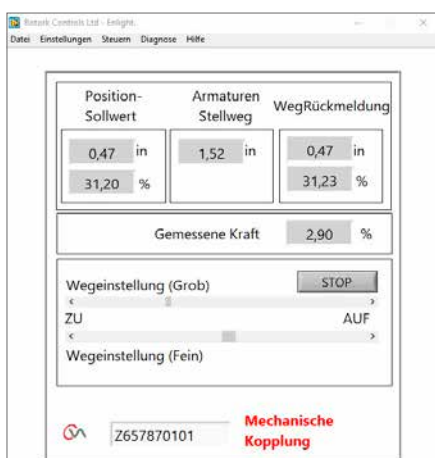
Rotork Controls Ltd - Enlight.
Datei Einstellungen Steuern Diagnose Hilfe

| Position-Sollwert | Armaturen Stellweg | WegRückmeldung |
|---|---|---|
| 0,47 in | 1,52 in | 0,47 in |
| 31,20 % | | 31,23 % |

Gemessene Kraft 2,90 %

Wegeinstellung (Grob) STOP

ZU AUF

Wegeinstellung (Fein)

Z657870101 Mechanische Kopplung